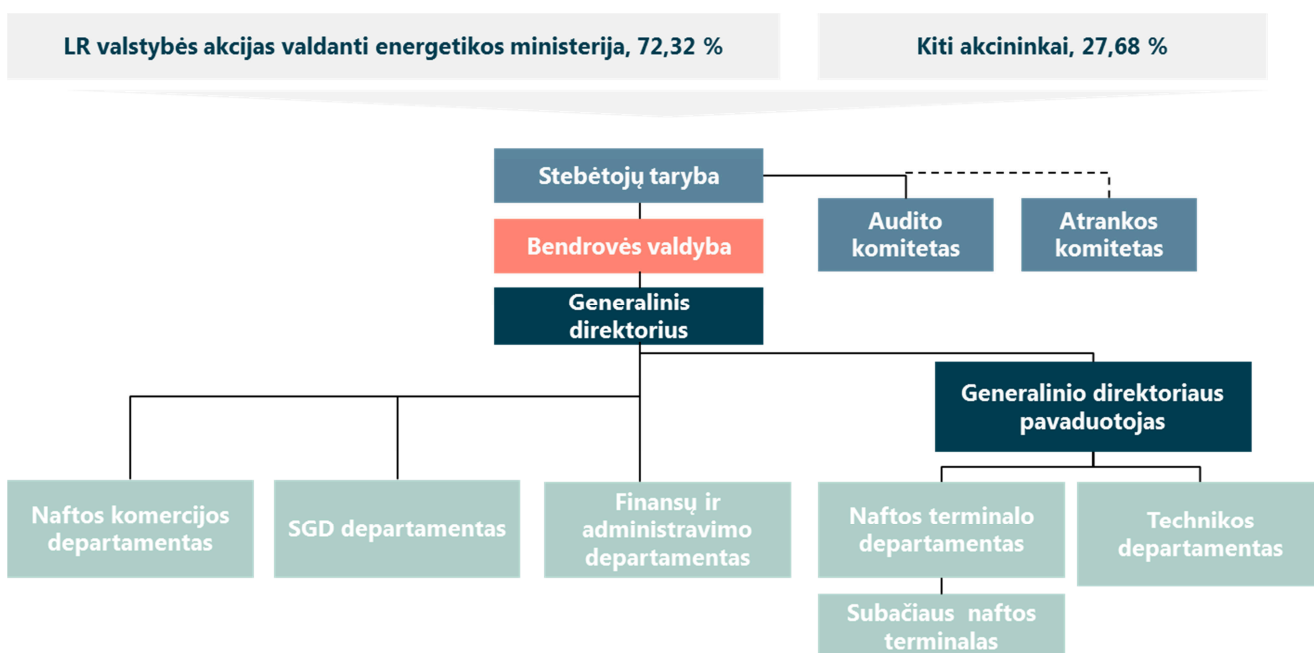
LR valstybės akcijas valdanti energetikos ministerija, 72,32 %

Kiti akcininkai, 27,68 %

Stebėtojų taryba

Audito komitetas

Atrankos komitetas

Bendrovės valdyba

Generalinis direktorius

Generalinio direktoriaus pavaduotojas

Naftos komercijos departamentas

SGD departamentas

Finansų ir administravimo departamentas

Naftos terminalo departamentas

Technikos departamentas

Subačiaus naftos terminalas